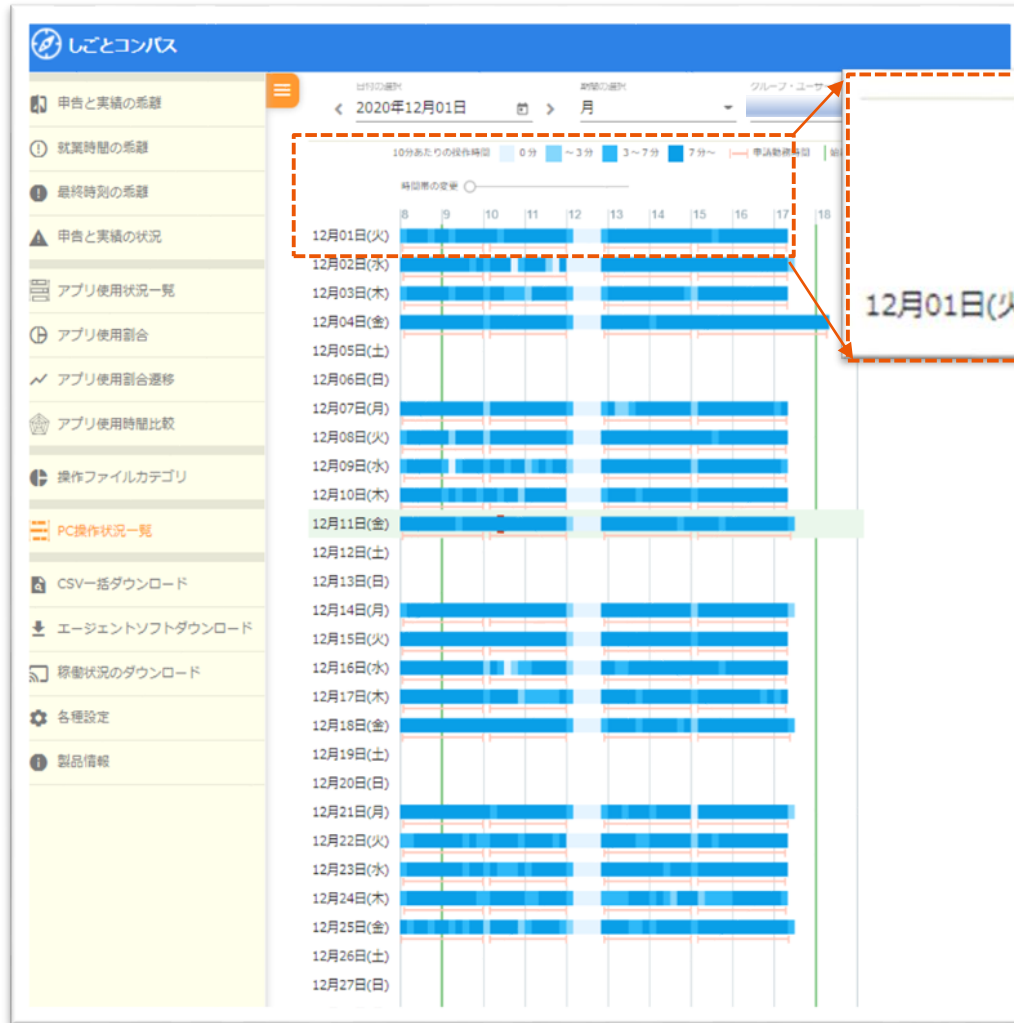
しごとコンパス

申告と実績の乖離
就業時間の乖離
最終時刻の乖離
申告と実績の状況
アプリ使用状況一覧
アプリ使用割合
アプリ使用割合遷移
アプリ使用時間比較
操作ファイルカテゴリ
PC操作状況一覧
CSV一括ダウンロード
エージェントソフトダウンロード
稼働状況のダウンロード
各種設定
製品情報

日付の選択
‹ 2020年12月01日 ›
期間の選択
月
グループ・ユーザー

10分あたりの操作時間 0分 ～3分 3～7分 7分～ 申請勤務時間 始

時間帯の変更

8 9 10 11 12 13 14 15 16 17 18

12月01日(火)
12月02日(水)
12月03日(木)
12月04日(金)
12月05日(土)
12月06日(日)
12月07日(月)
12月08日(火)
12月09日(水)
12月10日(木)
12月11日(金)
12月12日(土)
12月13日(日)
12月14日(月)
12月15日(火)
12月16日(水)
12月17日(木)
12月18日(金)
12月19日(土)
12月20日(日)
12月21日(月)
12月22日(火)
12月23日(水)
12月24日(木)
12月25日(金)
12月26日(土)
12月27日(日)

12月01日(火